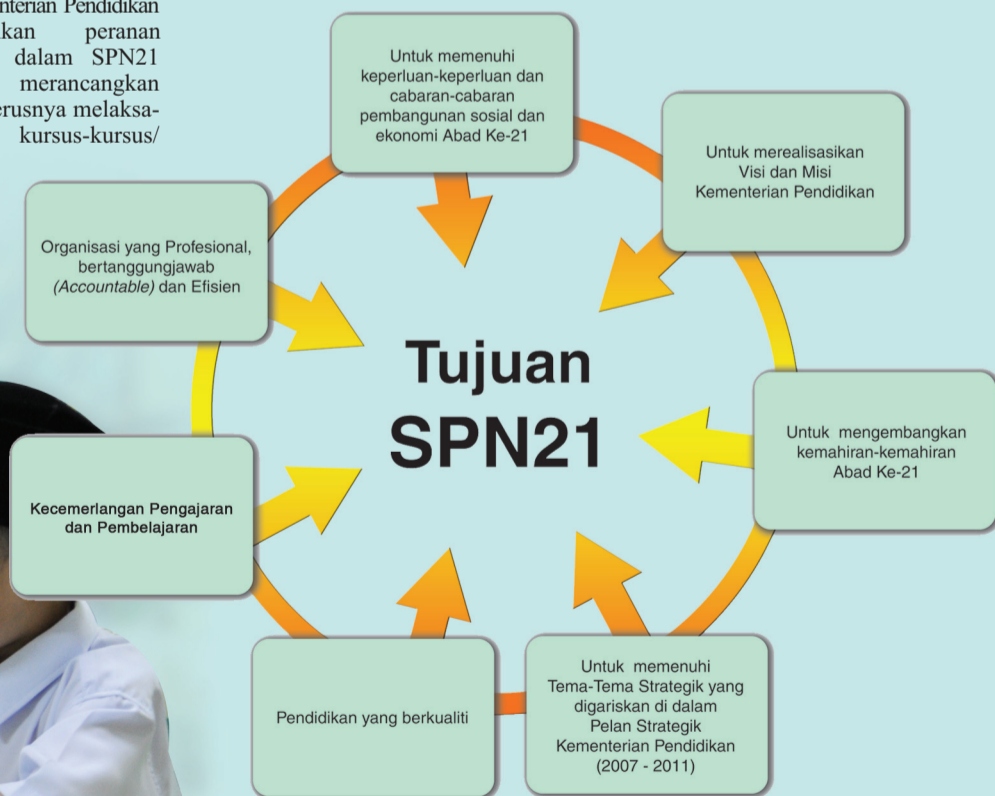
nterian Pendidikan
kan peranan
dalam SPN21
merancangkan
erusnya melaksa-
kursus-kursus/

Untuk memenuhi keperluan-keperluan dan cabaran-cabaran pembangunan sosial dan ekonomi Abad Ke-21

Untuk merealisasikan Visi dan Misi Kementerian Pendidikan

Organisasi yang Profesional, bertanggungjawab *(Accountable)* dan Efisien

Tujuan SPN21

Untuk mengembangkan kemahiran-kemahiran Abad Ke-21

Kecemerlangan Pengajaran dan Pembelajaran

Pendidikan yang berkualiti

Untuk memenuhi Tema-Tema Strategik yang digariskan di dalam Pelan Strategik Kementerian Pendidikan (2007 - 2011)